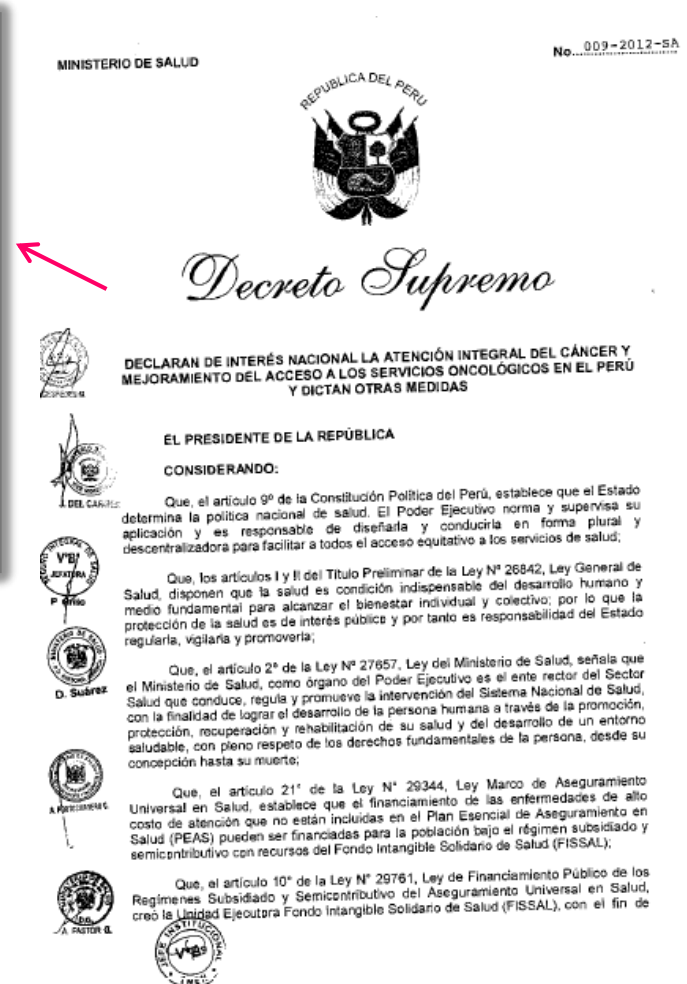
MINISTERIO DE SALUD

No. 009-2012-SA

REPUBLICA DEL PERU

Decreto Supremo

DECLARAN DE INTERÉS NACIONAL LA ATENCIÓN INTEGRAL DEL CÁNCER Y MEJORAMIENTO DEL ACCESO A LOS SERVICIOS ONCOLÓGICOS EN EL PERÚ Y DICTAN OTRAS MEDIDAS

EL PRESIDENTE DE LA REPÚBLICA

CONSIDERANDO:

Que, el artículo 9º de la Constitución Política del Perú, establece que el Estado determina la política nacional de salud. El Poder Ejecutivo norma y supervisa su aplicación y es responsable de diseñarla y conducirla en forma plural y descentralizadora para facilitar a todos el acceso equitativo a los servicios de salud;

Que, los artículos I y II del Título Preliminar de la Ley Nº 26842, Ley General de Salud, disponen que la salud es condición indispensable del desarrollo humano y medio fundamental para alcanzar el bienestar individual y colectivo; por lo que la protección de la salud es de interés público y por tanto es responsabilidad del Estado regularla, vigilarla y promoverla;

Que, el artículo 2º de la Ley Nº 27657, Ley del Ministerio de Salud, señala que el Ministerio de Salud, como órgano del Poder Ejecutivo es el ente rector del Sector Salud que conduce, regula y promueve la intervención del Sistema Nacional de Salud, con la finalidad de lograr el desarrollo de la persona humana a través de la promoción, protección, recuperación y rehabilitación de su salud y del desarrollo de un entorno saludable, con pleno respeto de los derechos fundamentales de la persona, desde su concepción hasta su muerte;

Que, el artículo 21º de la Ley Nº 29344, Ley Marco de Aseguramiento Universal en Salud, establece que el financiamiento de las enfermedades de alto costo de atención que no están incluidas en el Plan Esencial de Aseguramiento en Salud (PEAS) pueden ser financiadas para la población bajo el régimen subsidiado y semicontributivo con recursos del Fondo Intangible Solidario de Salud (FISSAL);

Que, el artículo 10º de la Ley Nº 29761, Ley de Financiamiento Público de los Regímenes Subsidiado y Semicontributivo del Aseguramiento Universal en Salud, creó la Unidad Ejecutora Fondo Intangible Solidario de Salud (FISSAL), con el fin de

V°B°
JEFATURA
P. Ortiz
D. Subrez
A. PORTOCARRERO G.
A. PASTOR G.
DEL CARMEN
ESPERANZA
V°B°
JEFE INSTITUCIONAL
INEN